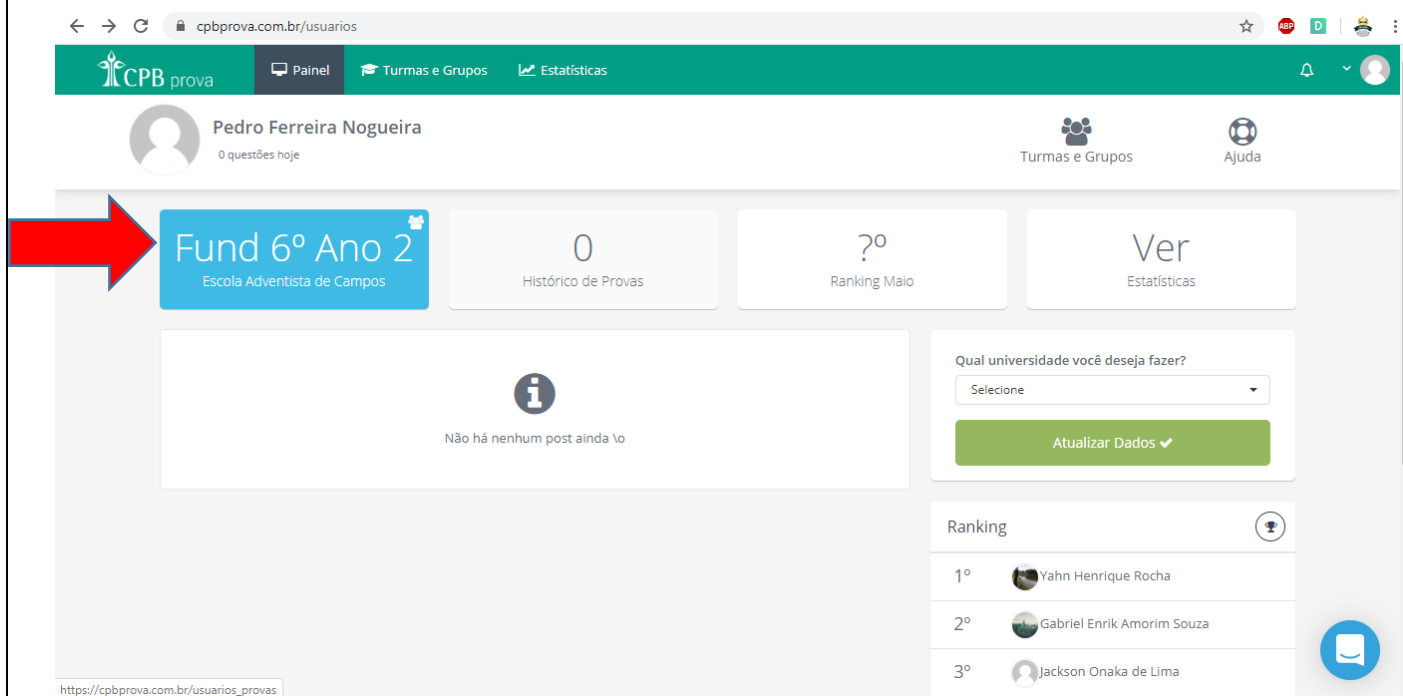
cpbprova.com.br/usuarios

ABP D

CPB prova
Painel
Turmas e Grupos
Estatísticas

Pedro Ferreira Nogueira
0 questões hoje

Turmas e Grupos
Ajuda

Fund 6º Ano 2
Escola Adventista de Campos

0
Histórico de Provas

?º
Ranking Maio

Ver
Estatísticas

Não há nenhum post ainda \o

Qual universidade você deseja fazer?
Selecione
Atualizar Dados ✔

Ranking
1º Yahn Henrique Rocha
2º Gabriel Enrik Amorim Souza
3º Jackson Onaka de Lima

https://cpbprova.com.br/usuarios_provas